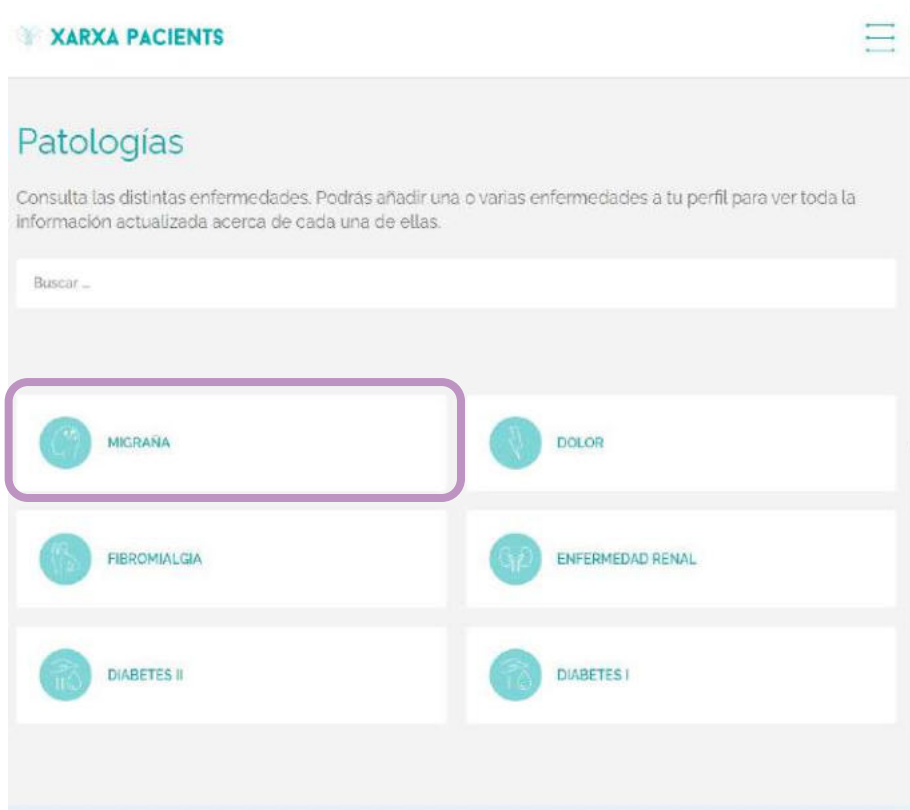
XARXA PACIENTS

Patologías

Consulta las distintas enfermedades. Podrás añadir una o varias enfermedades a tu perfil para ver toda la información actualizada acerca de cada una de ellas.

Buscar ...

MIGRAÑA

DOLOR

FIBROMIALGIA

ENFERMEDAD RENAL

DIABETES II

DIABETES I